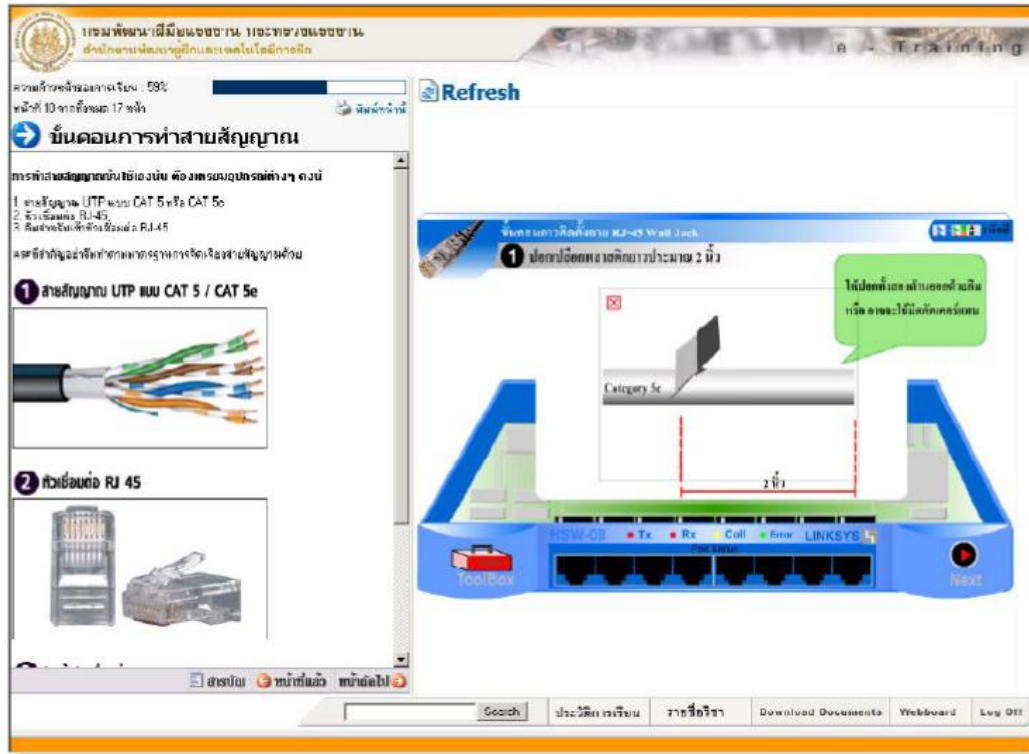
กรมพัฒนาฝีมือแรงงาน กระทรวงแรงงาน
สำนักงานพัฒนาผู้ฝึกและเทคโนโลยีการฝึก
e - Training

ความก้าวหน้าของการเรียน : 59%
หน้าที่ 10 จากทั้งหมด 17 หน้า
พิมพ์หน้านี้

ขั้นตอนการทำสายสัญญาณ

การทำสายสัญญาณนั้นใช้เองนั้น ต้องเตรียมอุปกรณ์ต่างๆ ดังนี้

1. สายสัญญาณ UTP แบบ CAT 5 หรือ CAT 5e
2. หัวเชื่อมต่อ RJ-45
3. คีมสำหรับเข้าหัวเชื่อมต่อ RJ-45

และสิ่งสำคัญอย่าลืมทำตามมาตรฐานการจัดเรียงสายสัญญาณด้วย

1 สายสัญญาณ UTP แบบ CAT 5 / CAT 5e

2 หัวเชื่อมต่อ RJ 45

สารบัญ หน้าที่แล้ว หน้าต่อไป

Refresh

ขั้นตอนการติดตั้งสาย RJ-45 Wall Jack
1 ปอกปลอกพลาสติกยาวประมาณ 2 นิ้ว
ให้ปอกทั้งสองด้านของตัวเดิน หรือ อาจจะใช้มีดคัตเตอร์แทน
Category 5e
2 นิ้ว
HSW-08 • Tx • Rx • Coll • Error LINKSYS
ToolBox
Next

Search ประวัติการเรียน รายชื่อวิชา Download Documents Webboard Log Off